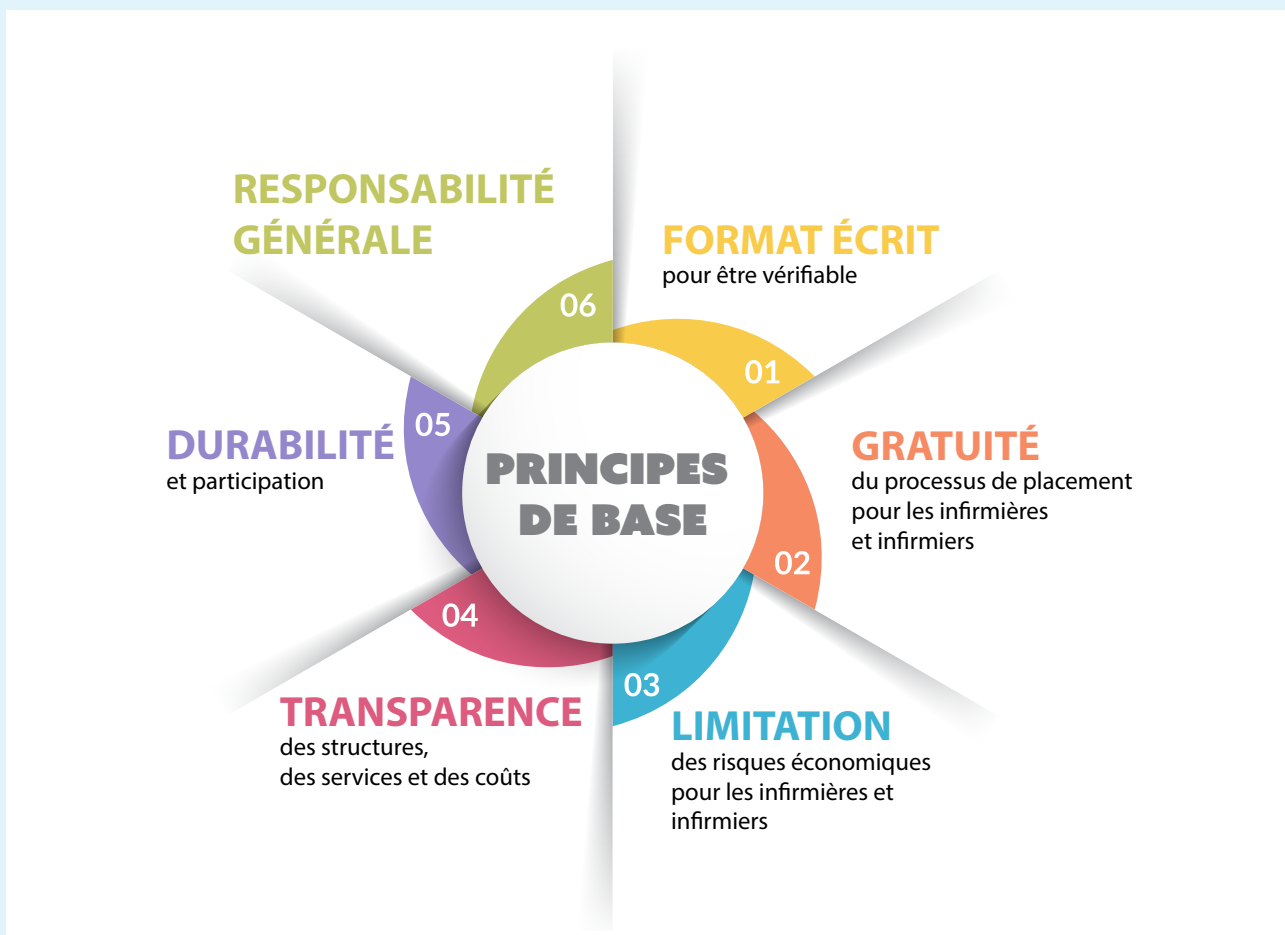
PRINCIPES DE BASE

01
FORMAT ÉCRIT
pour être vérifiable

02
GRATUITÉ
du processus de placement pour les infirmières et infirmiers

03
LIMITATION
des risques économiques pour les infirmières et infirmiers

04
TRANSPARENCE
des structures, des services et des coûts

05
DURABILITÉ
et participation

06
RESPONSABILITÉ GÉNÉRALE